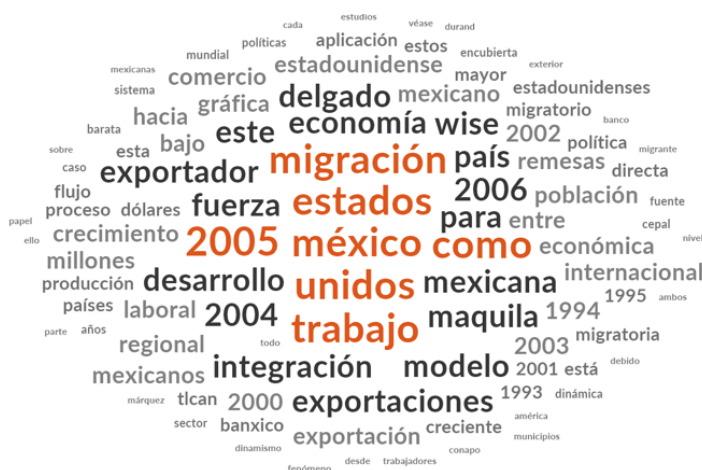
cada estudios véase durand
mundial políticas aplicación estos encubierta exterior
mexicanas estadounidense mayor
sistema comercio mexicano estadounidenses
gráfica delgado migratorio banco
barata hacia economía wise 2002 política migrante
sobre bajo este
caso esta migración país remesas directa
flujo exportador 2006 población fuente
papel proceso dólares fuerza estados para entre cepal
ello crecimiento 2005 méxico como económica nivel
millones desarrollo mexicana internacional
producción unidos 1994 1995 ambos
países laboral 2004 maquila
parte años trabajo migratoria
regional 2003 debido
todo integración modelo está
mexicanos 2001
márquez tlcan 2000 exportaciones 1993 dinámica
sector banxico américa
exportación creciente municipios
dinamismo conapo
fenómeno desde trabajadores